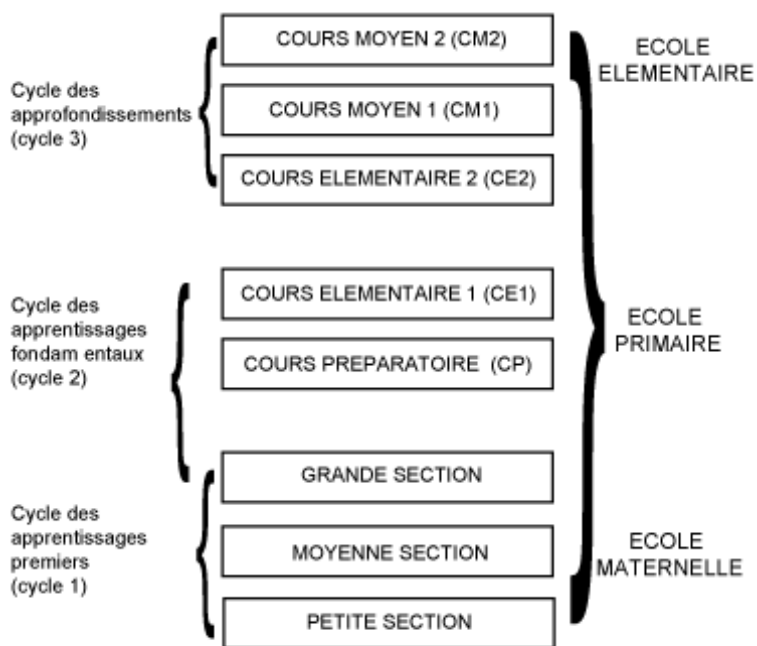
Cycle des approfondissements (cycle 3)

COURS MOYEN 2 (CM2)

COURS MOYEN 1 (CM1)

COURS ELEMENTAIRE 2 (CE2)

ECOLE ELEMENTAIRE

Cycle des apprentissages fondam entaux (cycle 2)

COURS ELEMENTAIRE 1 (CE1)

COURS PREPARATOIRE (CP)

ECOLE PRIMAIRE

Cycle des apprentissages premiers (cycle 1)

GRANDE SECTION

MOYENNE SECTION

PETITE SECTION

ECOLE MATERNELLE